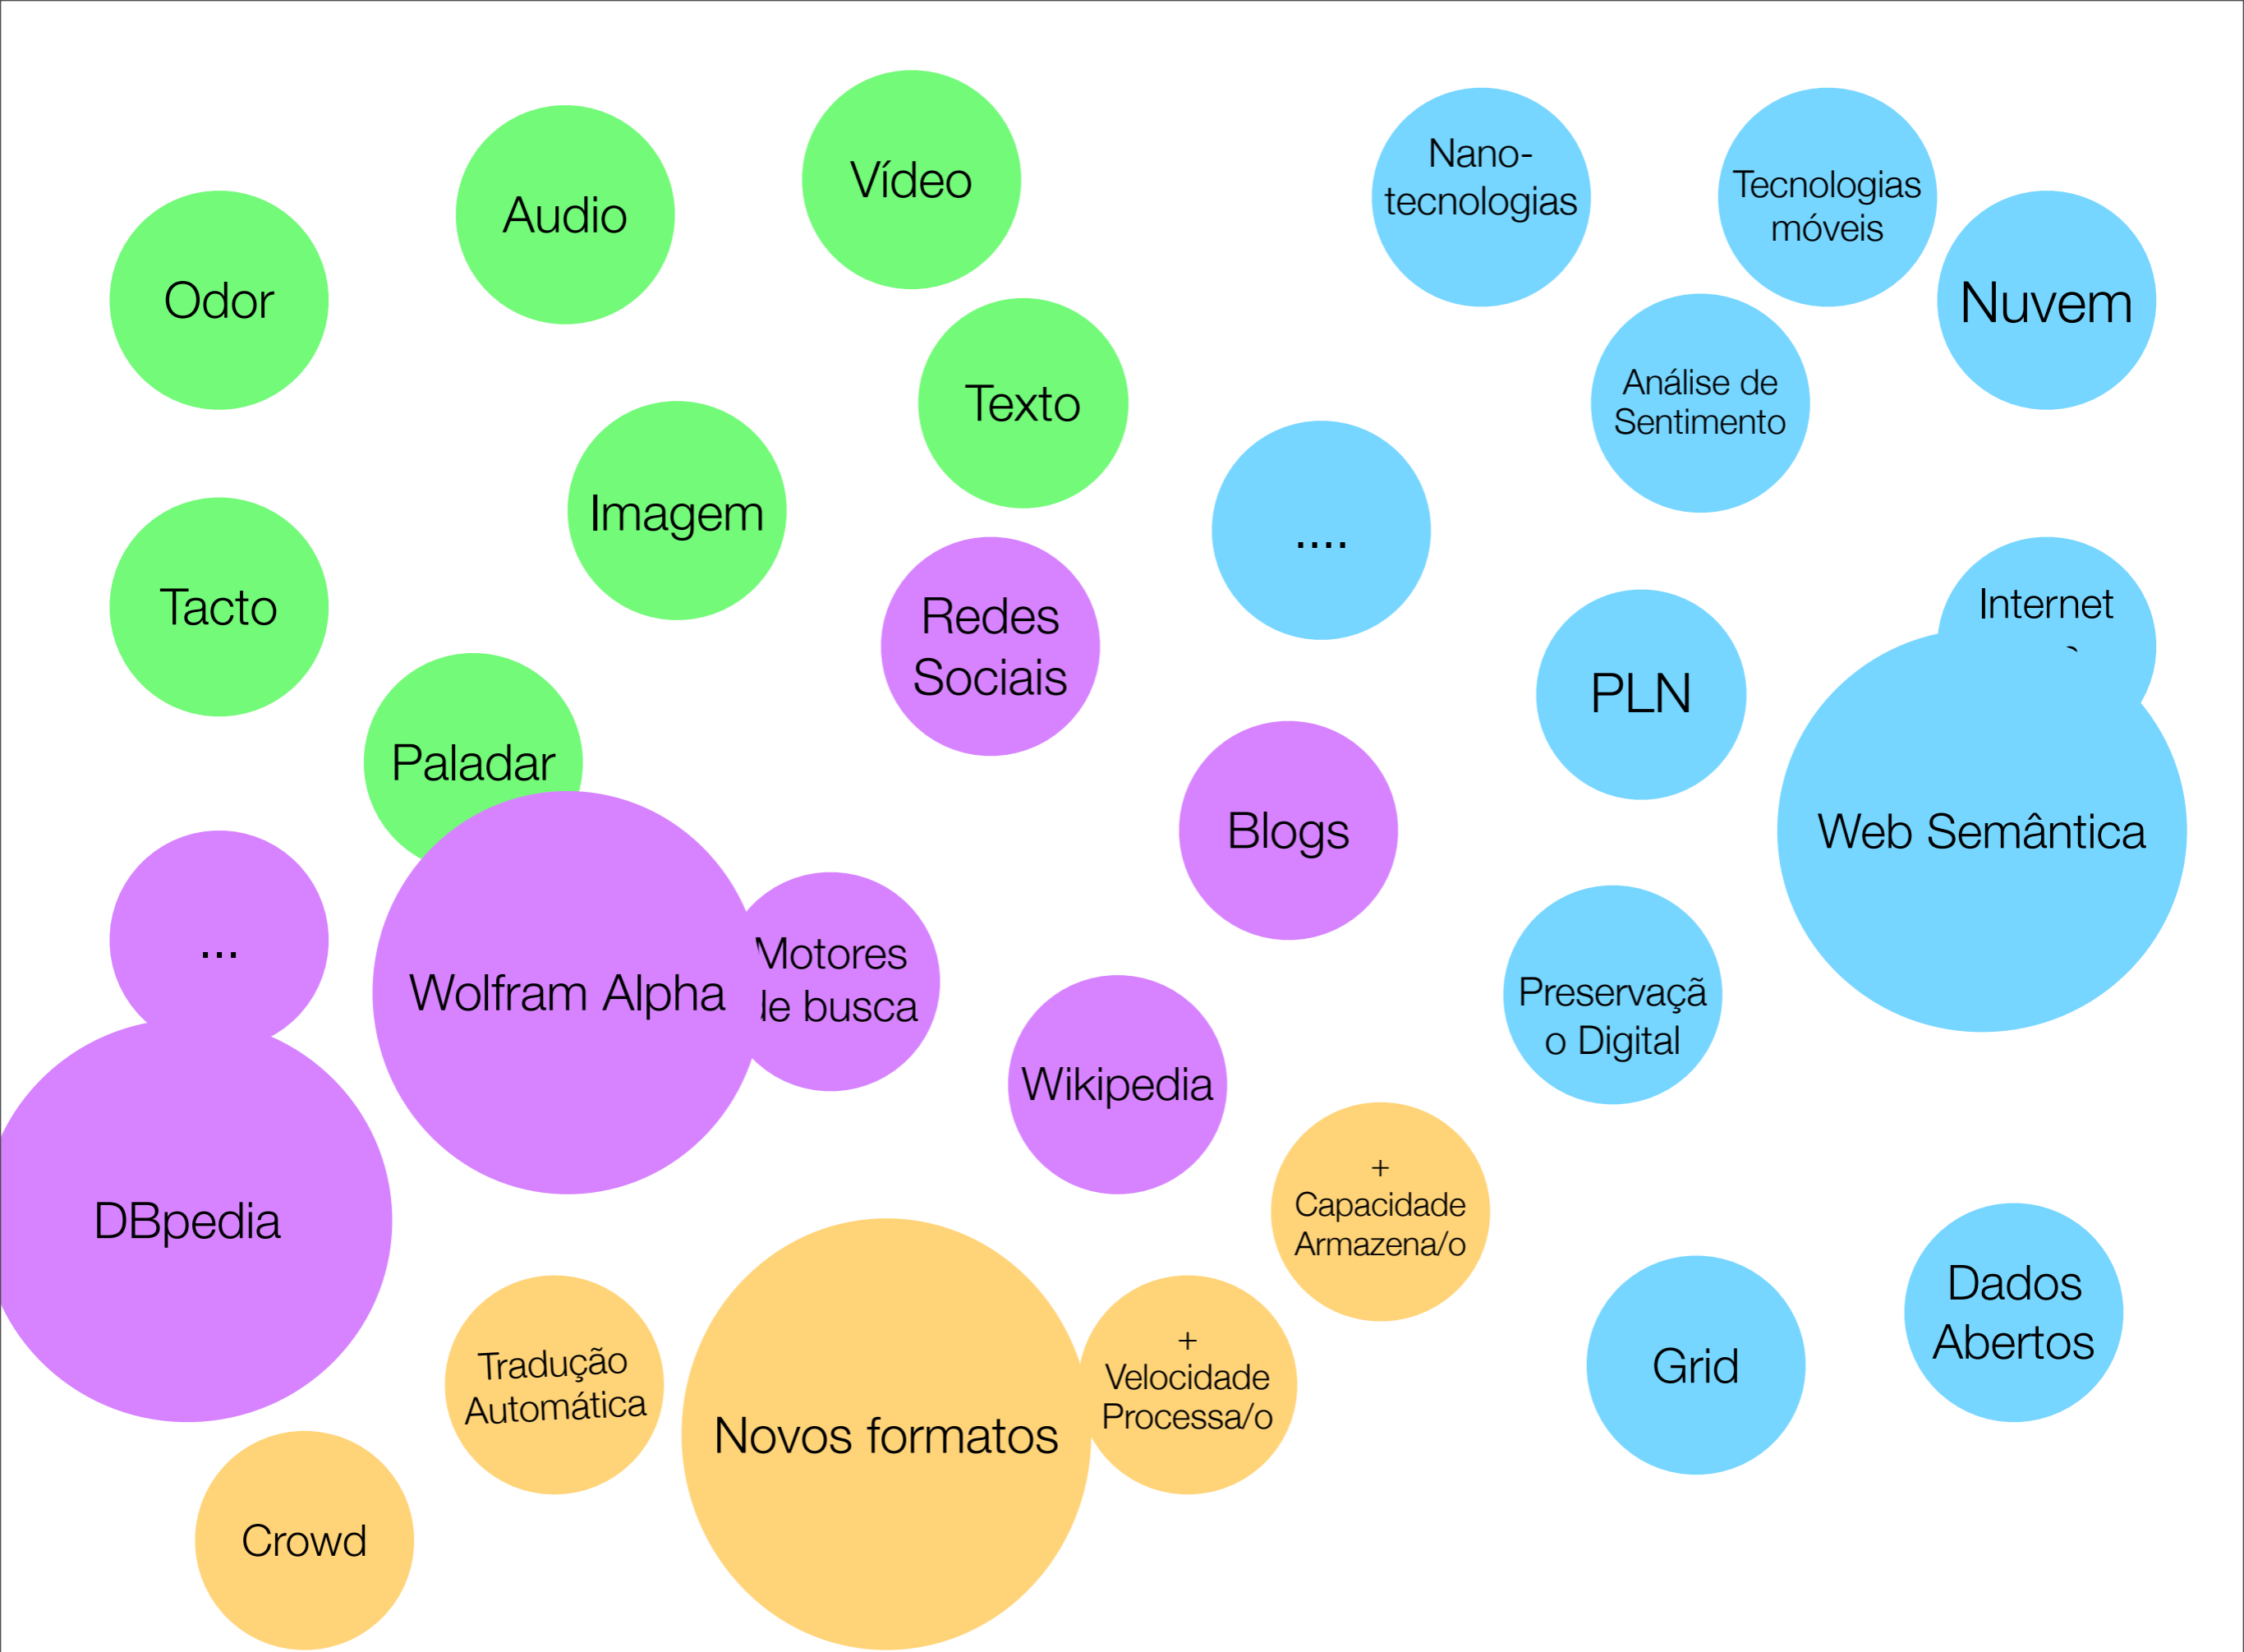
Odor

Audio

Vídeo

Nano-tecnologias

Tecnologias móveis

Nuvem

Análise de Sentimento

Texto

Imagem

Tacto

....

Redes Sociais

Internet

PLN

Paladar

Blogs

Web Semântica

...

Wolfram Alpha

Motores le busca

Wikipedia

Preservaçã o Digital

DBpedia

+ Capacidade Armazena/o

Tradução Automática

Novos formatos

+ Velocidade Processa/o

Grid

Dados Abertos

Crowd